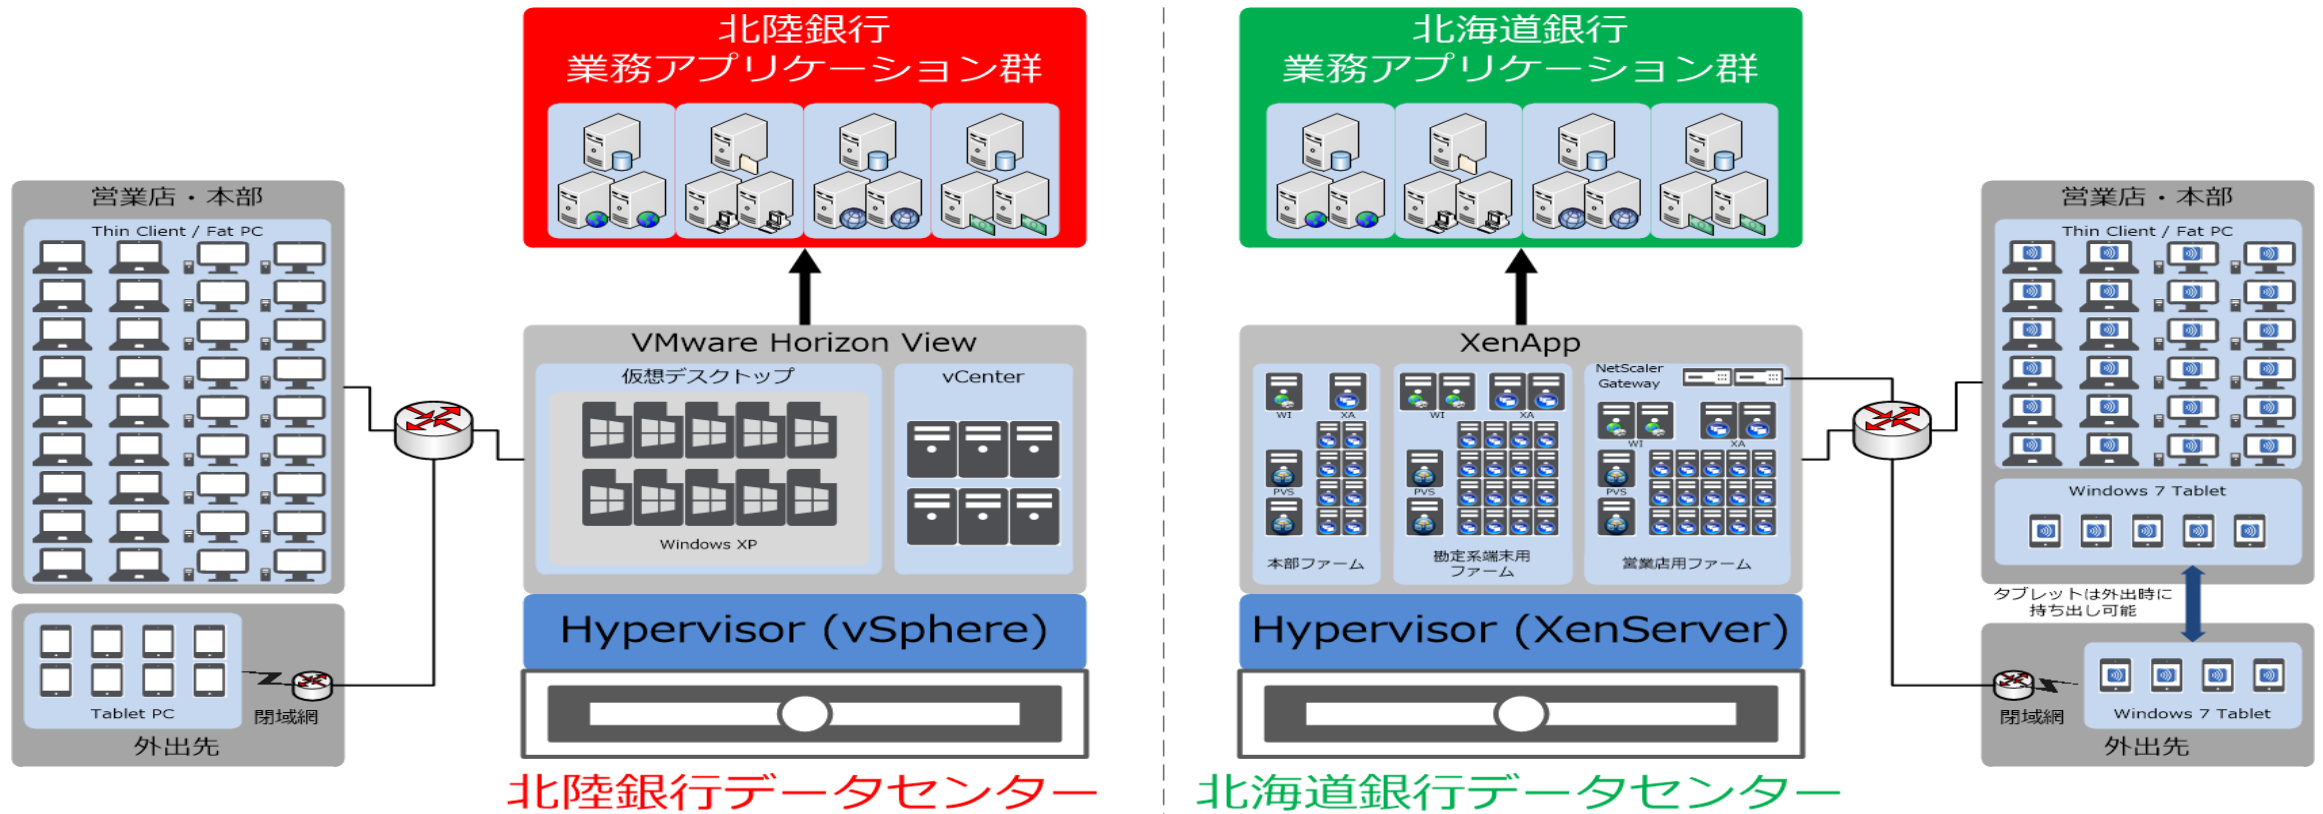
営業店・本部

Thin Client / Fat PC

Tablet PC

閉域網

外出先

北陸銀行
業務アプリケーション群

VMware Horizon View

仮想デスクトップ

Windows XP

vCenter

Hypervisor (vSphere)

北陸銀行データセンター

北海道銀行
業務アプリケーション群

XenApp

WI

XA

PVS

本部ファーム

WI

XA

PVS

勘定系端末用
ファーム

NetScaler
Gateway

WI

XA

PVS

営業店用ファーム

Hypervisor (XenServer)

北海道銀行データセンター

営業店・本部

Thin Client / Fat PC

Windows 7 Tablet

タブレットは外出時に
持ち出し可能

閉域網

Windows 7 Tablet

外出先